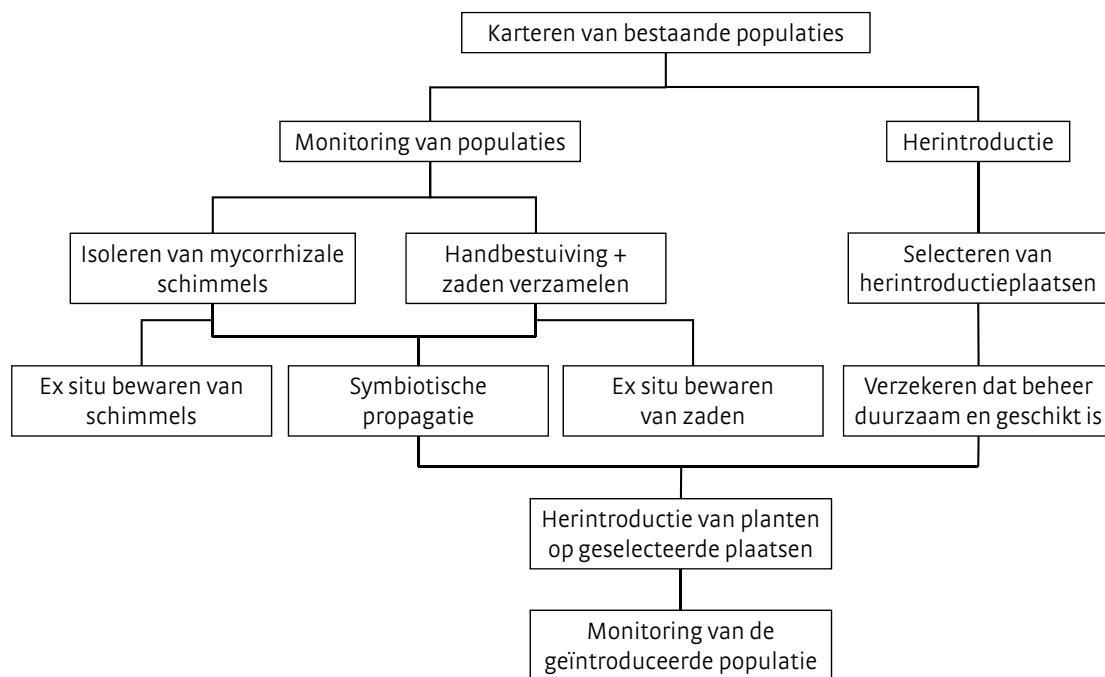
Karteren van bestaande populaties

Monitoring van populaties

Herintroductie

Isoleren van mycorrhizale schimmels

Handbestuiving + zaden verzamelen

Selecteren van herintroductieplaatsen

Ex situ bewaren van schimmels

Symbiotische propagatie

Ex situ bewaren van zaden

Verzekeren dat beheer duurzaam en geschikt is

Herintroductie van planten op geselecteerde plaatsen

Monitoring van de geïntroduceerde populatie